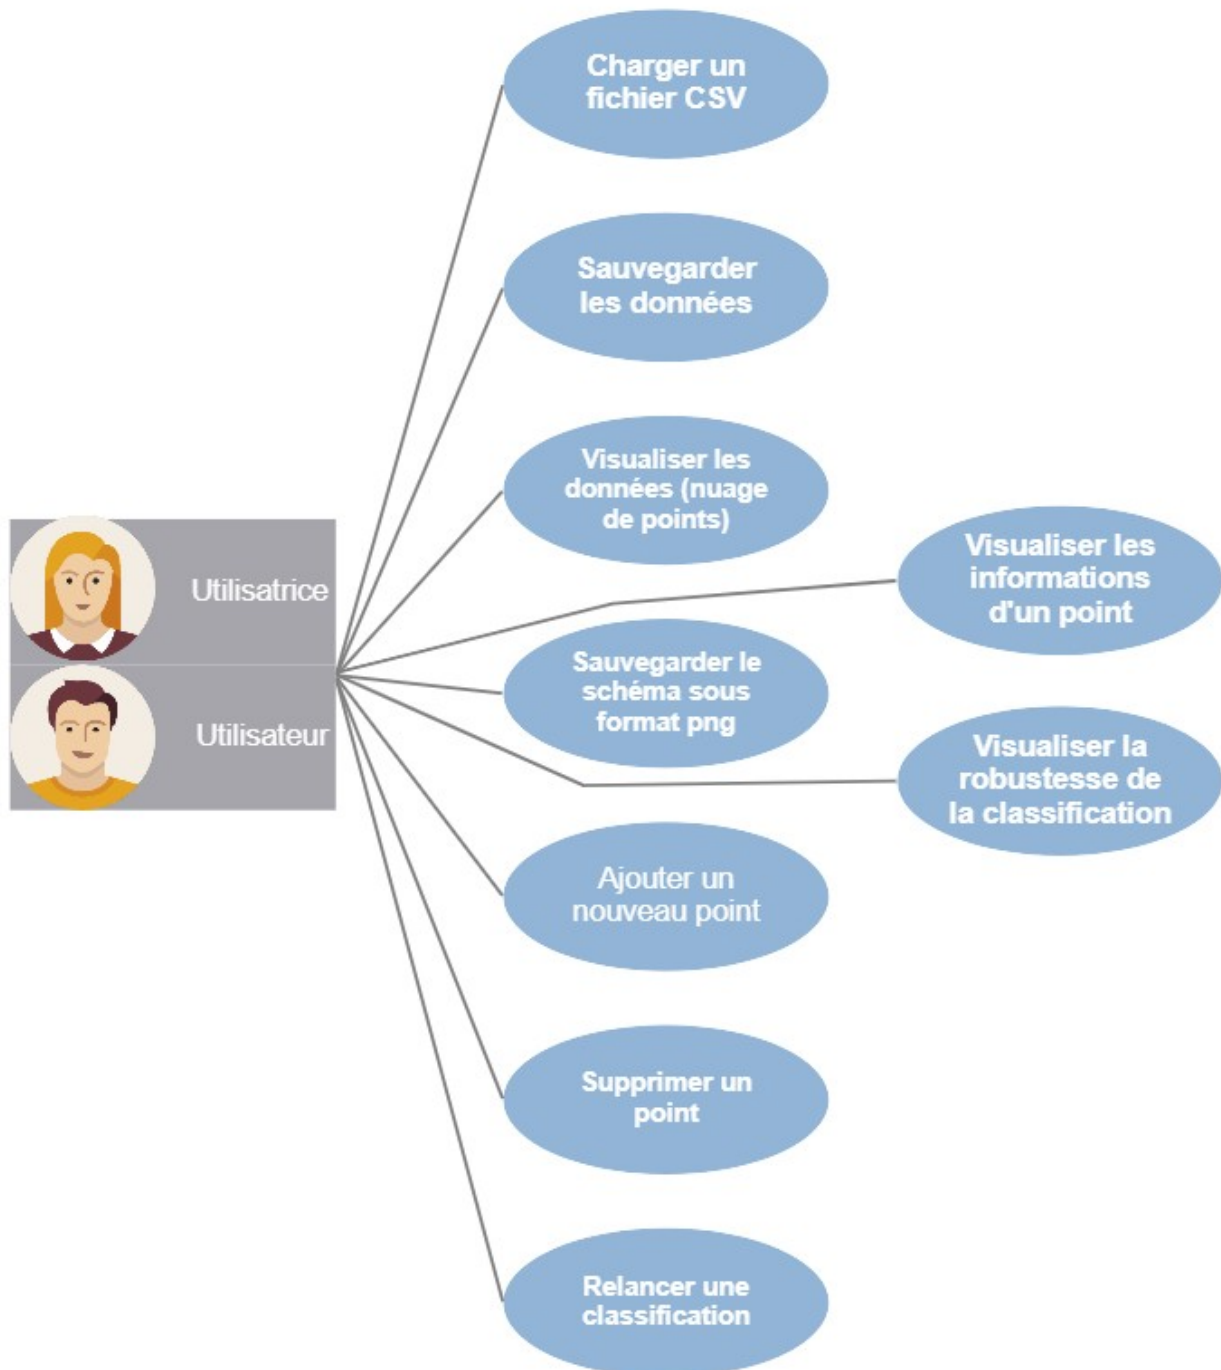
Charger un fichier CSV

Sauvegarder les données

Visualiser les données (nuage de points)

Utilisatrice

Utilisateur

Visualiser les informations d'un point

Sauvegarder le schéma sous format png

Visualiser la robustesse de la classification

Ajouter un nouveau point

Supprimer un point

Relancer une classification